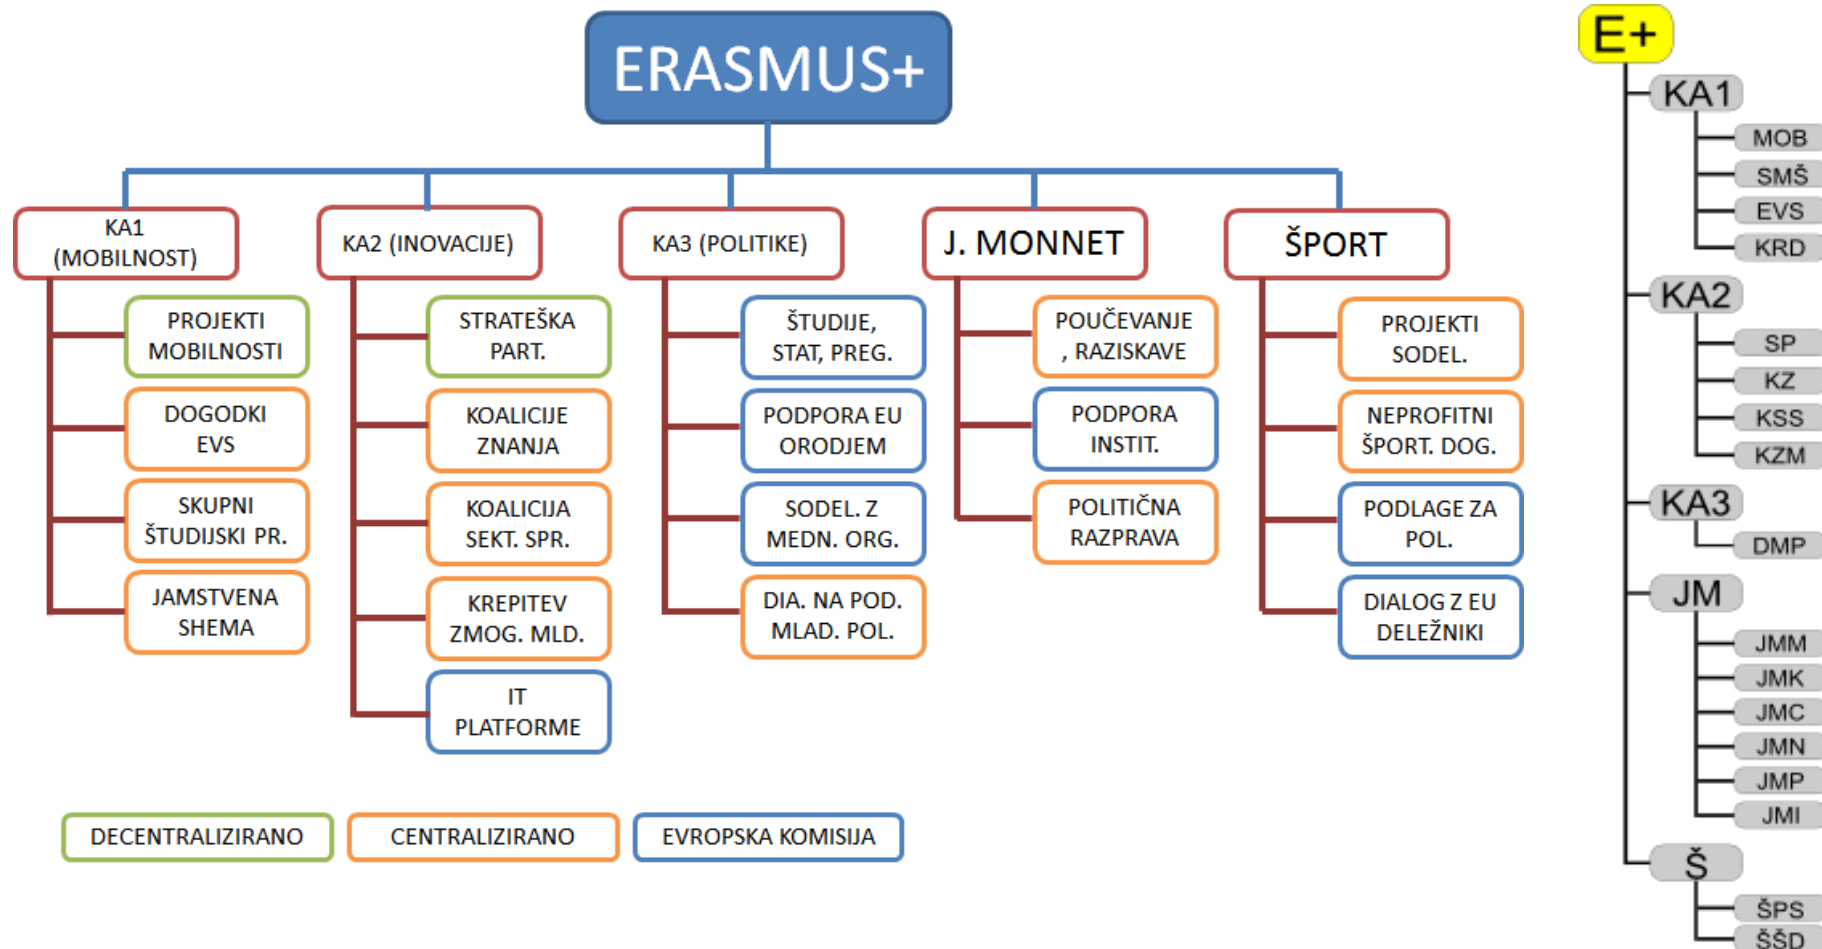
ERASMUS+

KA1 (MOBILNOST)
PROJEKTI MOBILNOSTI
DOGODKI EVS
SKUPNI ŠTUDIJSKI PR.
JAMSTVENA SHEMA

KA2 (INOVACIJE)
STRATEŠKA PART.
KOALICIJE ZNANJA
KOALICIJA SEKT. SPR.
KREPITEV ZMOG. MLD.
IT PLATFORME

KA3 (POLITIKE)
ŠTUDIJE, STAT, PREG.
PODPORA EU ORODJEM
SODEL. Z MEDN. ORG.
DIA. NA POD. MLAD. POL.

J. MONNET
POUČEVANJE , RAZISKAVE
PODPORA INSTIT.
POLITIČNA RAZPRAVA

ŠPORT
PROJEKTI SODEL.
NEPROFITNI ŠPORT. DOG.
PODLAGE ZA POL.
DIALOG Z EU DELEŽNIKI

DECENTRALIZIRANO
CENTRALIZIRANO
EVROPSKA KOMISIJA

E+
KA1
MOB
SMŠ
EVS
KRD
KA2
SP
KZ
KSS
KZM
KA3
DMP
JM
JMM
JMK
JMC
JMN
JMP
JMI
Š
ŠPS
ŠSD